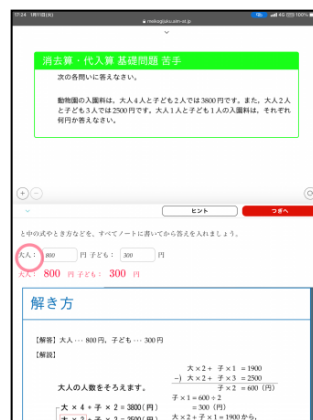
17:24 7月11日(火)
meiogakuin.com-ai.jp
4G 100%

消去算・代入算 基礎問題 苦手

次の各問いに答えなさい。

動物園の入園料は、大人4人と子ども2人では3800円です。また、大人2人と子ども3人では2500円です。大人1人と子ども1人の入園料は、それぞれ何円か答えなさい。

ヒント
つぎへ

と中の式やとき方などを、すべてノートに書いてから答えを入れましょう。

大人： 800 円 子ども： 300 円

大人： 800 円 子ども： 300 円

解き方

【解答】大人 … 800円、子ども … 300円

【解説】

大人の人数をそろえます。

大 × 4 + 子 × 2 = 3800（円）

大 × 2 + 子 × 3 = 2500（円）

大 × 2 + 子 × 1 = 1900
−) 大 × 2 + 子 × 3 = 2500
子 × 2 = 600（円）
子 × 1 = 600 ÷ 2
= 300（円）
大 × 2 + 子 × 1 = 1900 から、